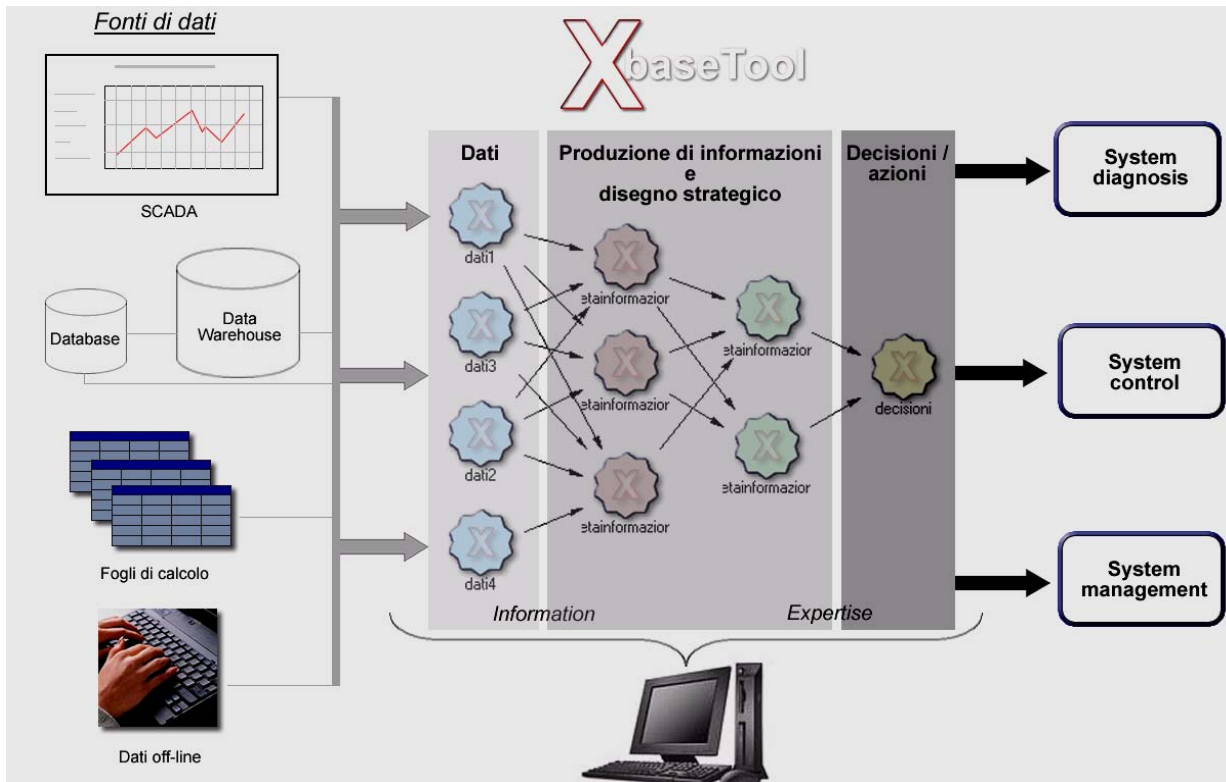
Fonti di dati

SCADA

Database

Data Warehouse

Fogli di calcolo

Dati off-line

XbaseTool

Dati

Produzione di informazioni e disegno strategico

Decisioni / azioni

dati1

dati3

dati2

dati4

etainformazior

etainformazior

etainformazior

etainformazior

etainformazior

decisioni

Information

Expertise

System diagnosis

System control

System management